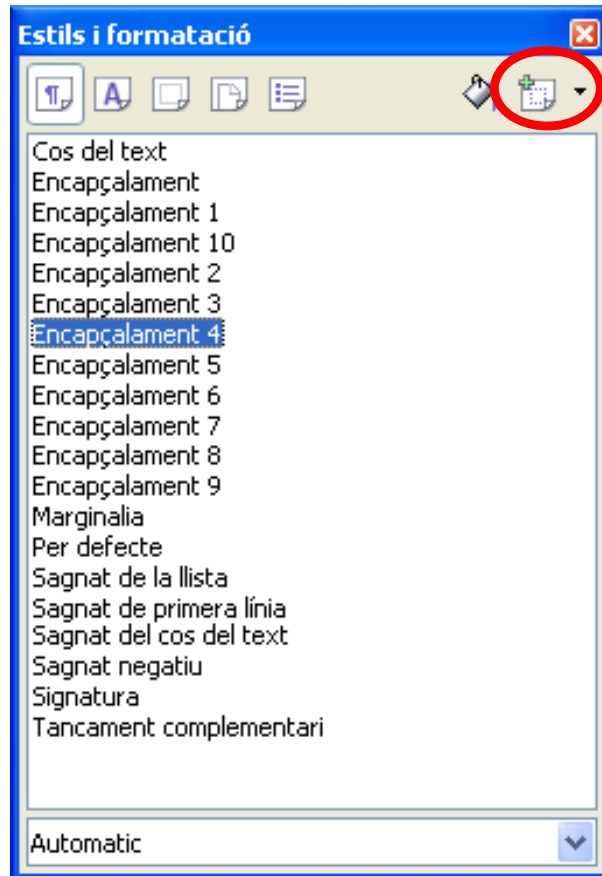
Estils i formatació

Cos del text
Encapçalament
Encapçalament 1
Encapçalament 10
Encapçalament 2
Encapçalament 3
Encapçalament 4
Encapçalament 5
Encapçalament 6
Encapçalament 7
Encapçalament 8
Encapçalament 9
Marginalia
Per defecte
Sagnat de la llista
Sagnat de primera línia
Sagnat del cos del text
Sagnat negatiu
Signatura
Tancament complementari

Automatic